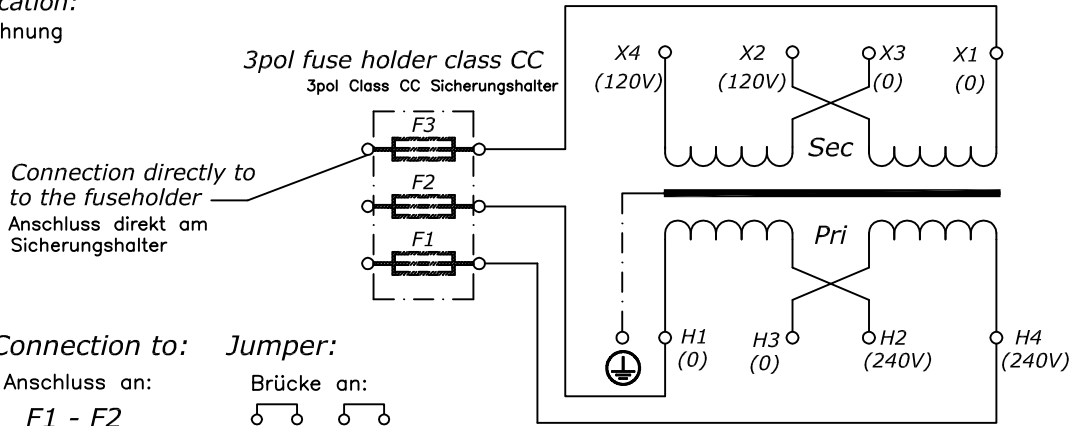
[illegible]cation:
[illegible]hnung

3pol fuse holder class CC
3pol Class CC Sicherungshalter

F3
F2
F1

Connection directly to to the fuseholder
Anschluss direkt am Sicherungshalter

X4 (120V)
X2 (120V)
X3 (0)
X1 (0)

Sec

Pri

H1 (0)
H3 (0)
H2 (240V)
H4 (240V)

Connection to:
Anschluss an:
F1 - F2

Jumper:
Brücke an: